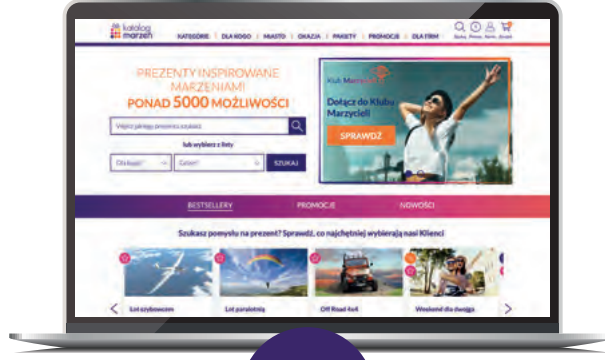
katalog marzeń

KATEGORIE | DLA KOGO | MIASTO | OKAZJA | PAKIETY | PROMOCJE | DLA FIRM

Szukaj Pomoc Konto Koszyk

PREZENTY INSPIROWANE MARZENIAMI
PONAD 5000 MOŻLIWOŚCI

Wpisz jakiego prezentu szukasz

lub wybierz z listy

Dla kogo? Gdzie? SZUKAJ

Klub Marzycieli

Dołącz do Klubu Marzycieli

SPRAWDŹ

BESTSELLERY PROMOCJE NOWOŚCI

Szukasz pomysłu na prezent? Sprawdź, co najchętniej wybierają nasi Klienci

Lot szybowcem

Lot paralotnią

Off Road 4x4

Weekend dla dwojga